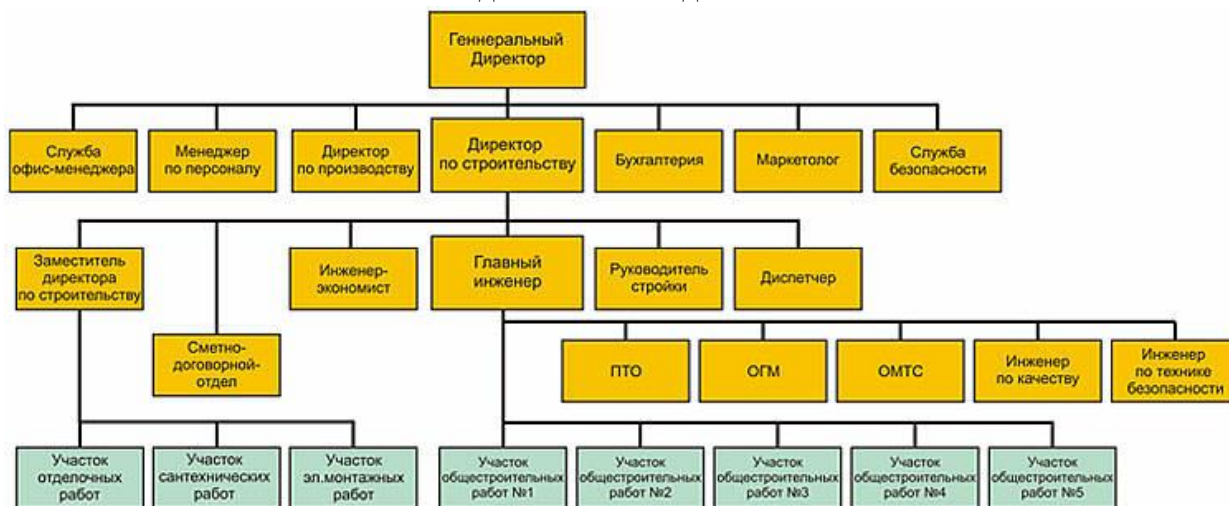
Генеральный Директор

Служба офис-менеджера

Менеджер по персоналу

Директор по производству

Директор по строительству

Бухгалтерия

Маркетолог

Служба безопасности

Заместитель директора по строительству

Сметно-договорной-отдел

Инженер-экономист

Главный инженер

Руководитель стройки

Диспетчер

ПТО

ОГМ

ОМТС

Инженер по качеству

Инженер по технике безопасности

Участок отделочных работ

Участок сантехнических работ

Участок эл.монтажных работ

Участок общестроительных работ №1

Участок общестроительных работ №2

Участок общестроительных работ №3

Участок общестроительных работ №4

Участок общестроительных работ №5